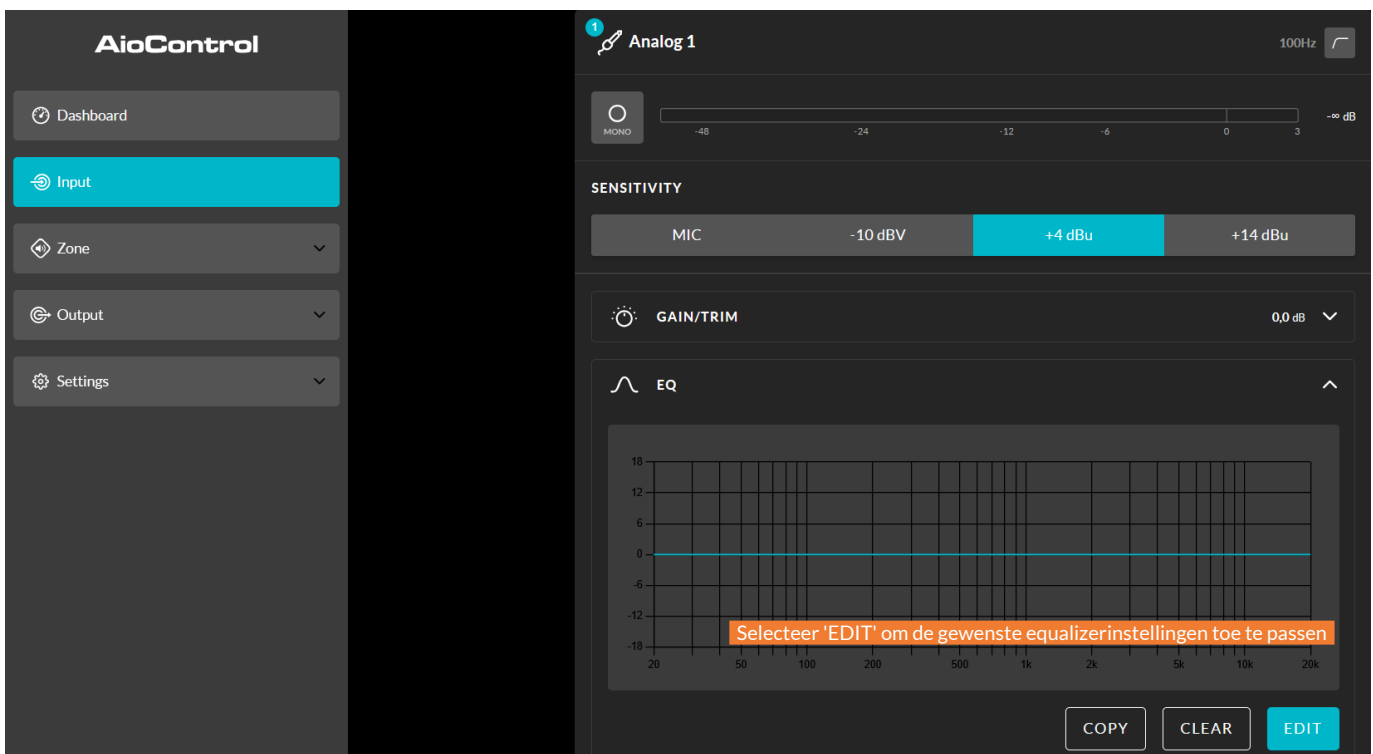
AioControl

Dashboard

Input

Zone

Output

Settings

1

Analog 1

100Hz

MONO

-48 -24 -12 -6 0 3

-∞ dB

SENSITIVITY

| MIC | -10 dBV | +4 dBu | +14 dBu |
|---|---|---|---|

GAIN/TRIM

0,0 dB

EQ

18
12
6
0
-6
-12
-18

20 50 100 200 500 1k 2k 5k 10k 20k

Selecteer 'EDIT' om de gewenste equalizerinstellingen toe te passen

COPY

CLEAR

EDIT